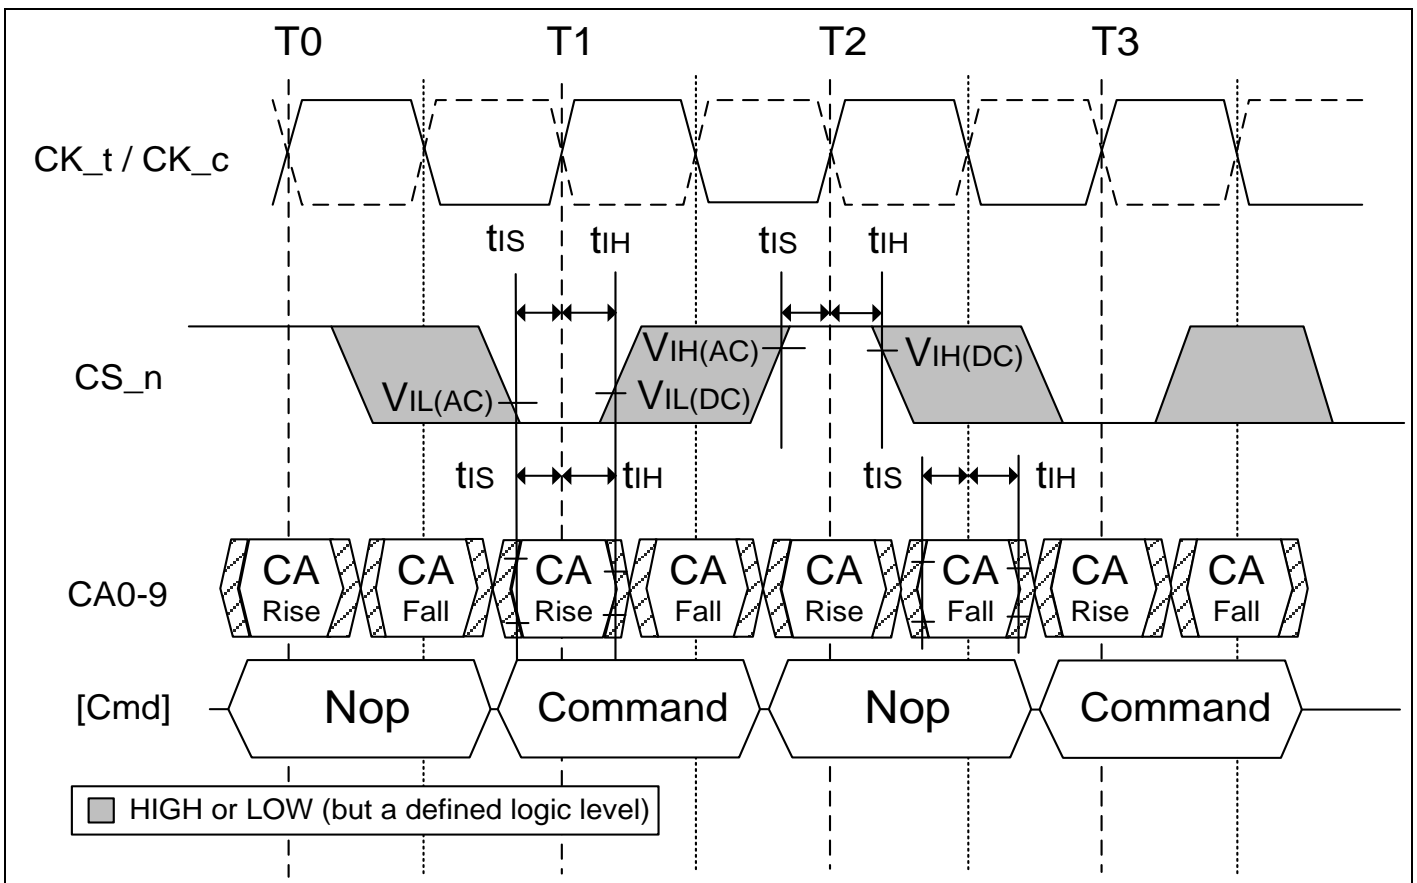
T0 T1 T2 T3

CK_t / CK_c

tIS tIH tIS tIH

CS_n

VIL(AC) VIL(DC) VIH(AC) VIH(DC)

tIS tIH tIS tIH

CA0-9

CA Rise CA Fall CA Rise CA Fall CA Rise CA Fall CA Rise CA Fall

[Cmd]

Nop Command Nop Command

HIGH or LOW (but a defined logic level)